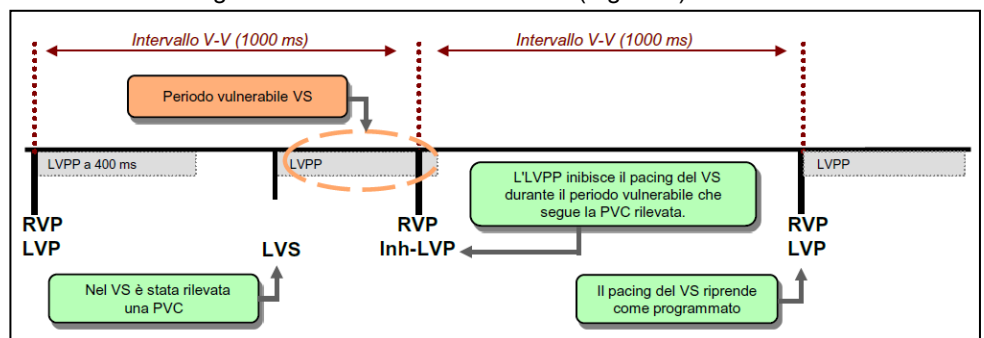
Intervallo V-V (1000 ms)

Intervallo V-V (1000 ms)

Periodo vulnerabile VS

LVPP a 400 ms

LVPP

L'LVPP inibisce il pacing del VS durante il periodo vulnerabile che segue la PVC rilevata.

LVPP

RVP
LVP

LVS

RVP
Inh-LVP

RVP
LVP

Nel VS è stata rilevata una PVC

Il pacing del VS riprende come programmato